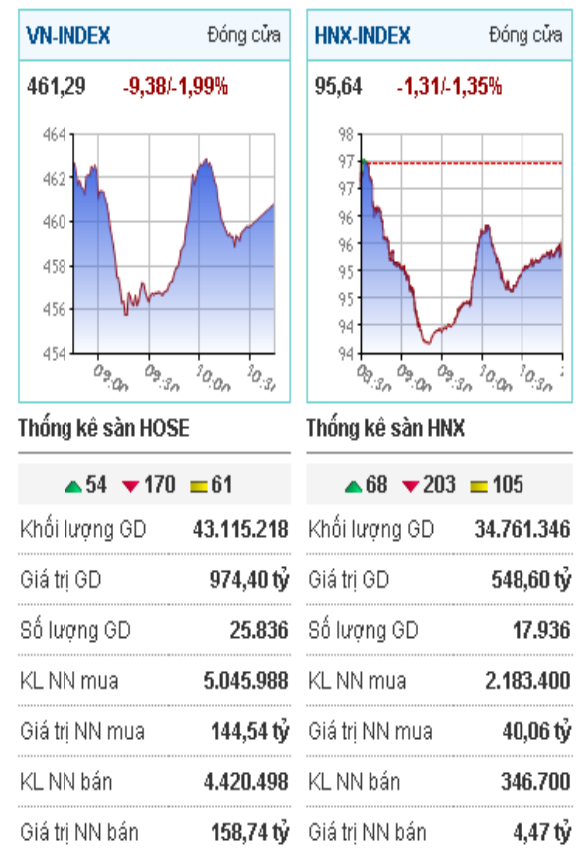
VN-INDEX Đóng cửa

461,29 -9,38/-1,99%

464
462
460
458
456
454

09:00 09:30 10:00 10:30

Thống kê sàn HOSE

▲54 ▼170 ▬61

| | |
|---|---|
| Khối lượng GD | 43.115.218 |
| Giá trị GD | 974,40 tỷ |
| Số lượng GD | 25.836 |
| KL NN mua | 5.045.988 |
| Giá trị NN mua | 144,54 tỷ |
| KL NN bán | 4.420.498 |
| Giá trị NN bán | 158,74 tỷ |

HNX-INDEX Đóng cửa

95,64 -1,31/-1,35%

98
97
97
96
96
95
95
94
94

09:30 09:00 09:30 10:00 10:30

Thống kê sàn HNX

▲68 ▼203 ▬105

| | |
|---|---|
| Khối lượng GD | 34.761.346 |
| Giá trị GD | 548,60 tỷ |
| Số lượng GD | 17.936 |
| KL NN mua | 2.183.400 |
| Giá trị NN mua | 40,06 tỷ |
| KL NN bán | 346.700 |
| Giá trị NN bán | 4,47 tỷ |